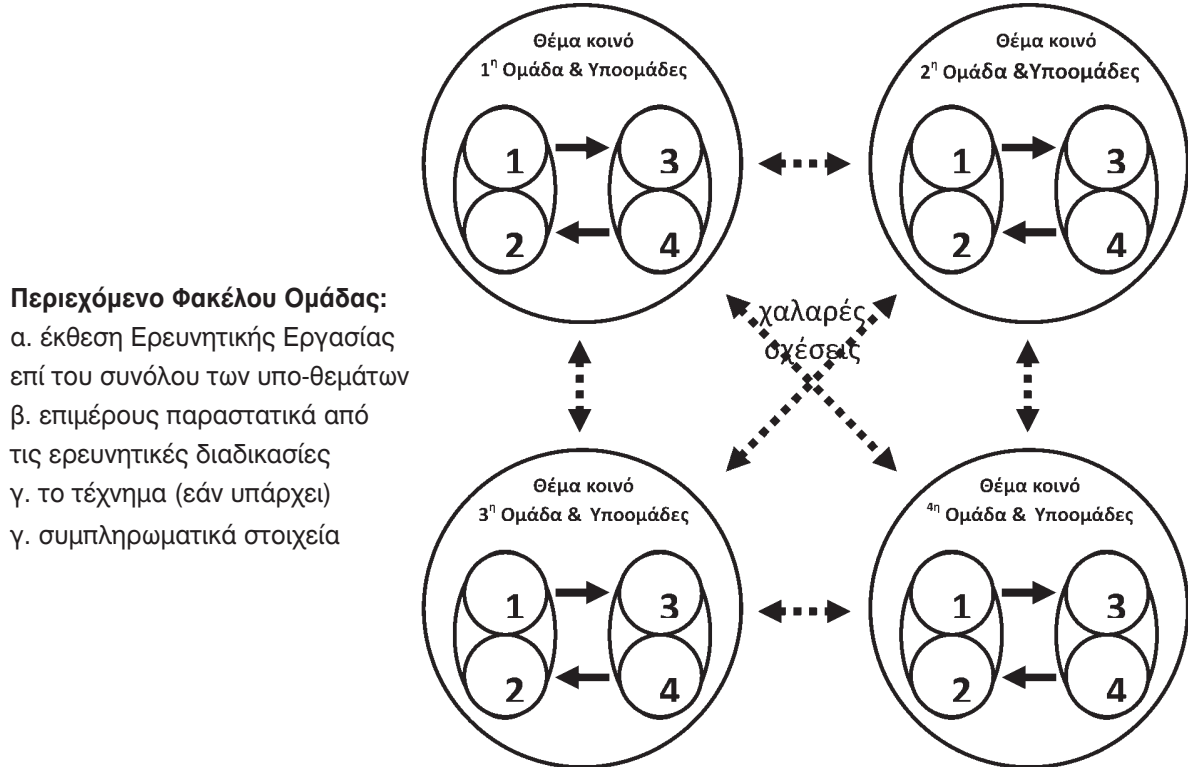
Θέμα κοινό
$1^η$ Ομάδα & Υποομάδες

1
3
2
4

Θέμα κοινό
$2^η$ Ομάδα &Υποομάδες

1
3
2
4

Περιεχόμενο Φακέλου Ομάδας:
α. έκθεση Ερευνητικής Εργασίας επί του συνόλου των υπο-θεμάτων
β. επιμέρους παραστατικά από τις ερευνητικές διαδικασίες
γ. το τέχνημα (εάν υπάρχει)
γ. συμπληρωματικά στοιχεία

χαλαρές σχέσεις

Θέμα κοινό
$3^η$ Ομάδα & Υποομάδες

1
3
2
4

Θέμα κοινό
$4^η$ Ομάδα & Υποομάδες

1
3
2
4